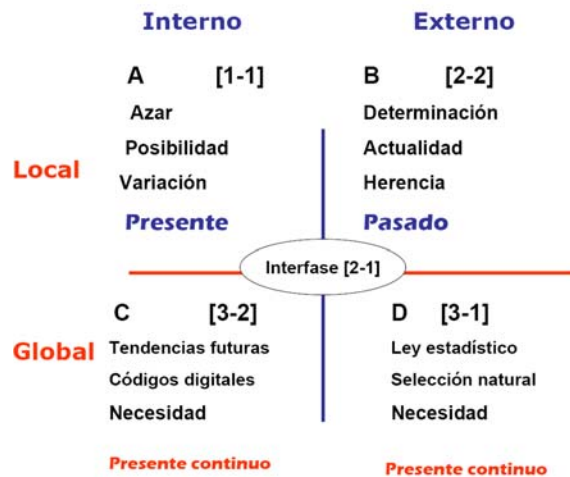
Interno

Externo

A [1-1]

Azar

Posibilidad

Variación

Presente

B [2-2]

Determinación

Actualidad

Herencia

Pasado

Local

Interfase [2-1]

Global

C [3-2]

Tendencias futuras

Códigos digitales

Necesidad

Presente continuo

D [3-1]

Ley estadístico

Selección natural

Necesidad

Presente continuo